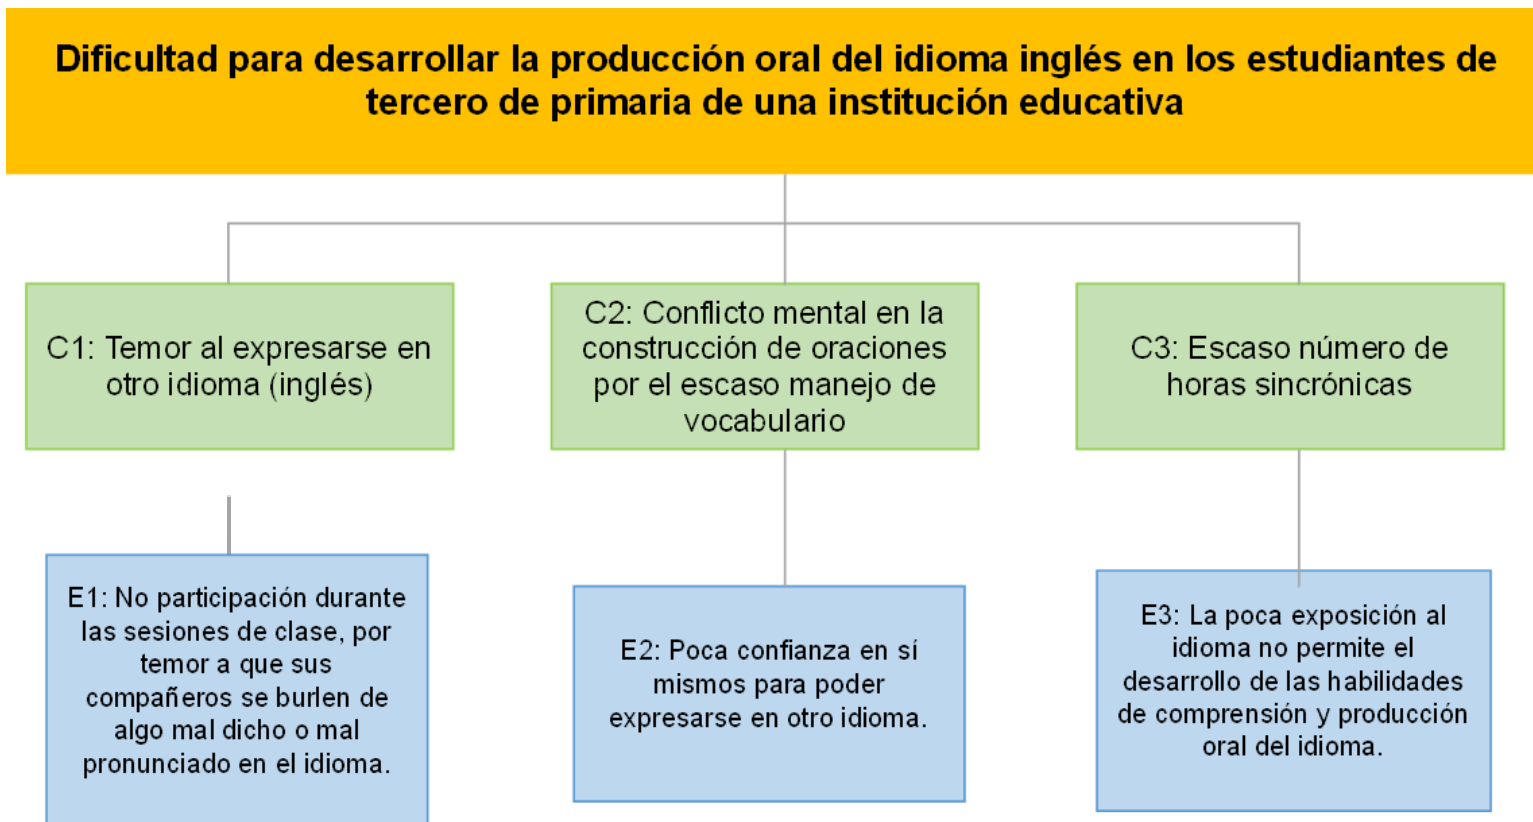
Dificultad para desarrollar la producción oral del idioma inglés en los estudiantes de tercero de primaria de una institución educativa

C1: Temor al expresarse en otro idioma (inglés)

C2: Conflicto mental en la construcción de oraciones por el escaso manejo de vocabulario

C3: Escaso número de horas sincrónicas

E1: No participación durante las sesiones de clase, por temor a que sus compañeros se burlen de algo mal dicho o mal pronunciado en el idioma.

E2: Poca confianza en sí mismos para poder expresarse en otro idioma.

E3: La poca exposición al idioma no permite el desarrollo de las habilidades de comprensión y producción oral del idioma.